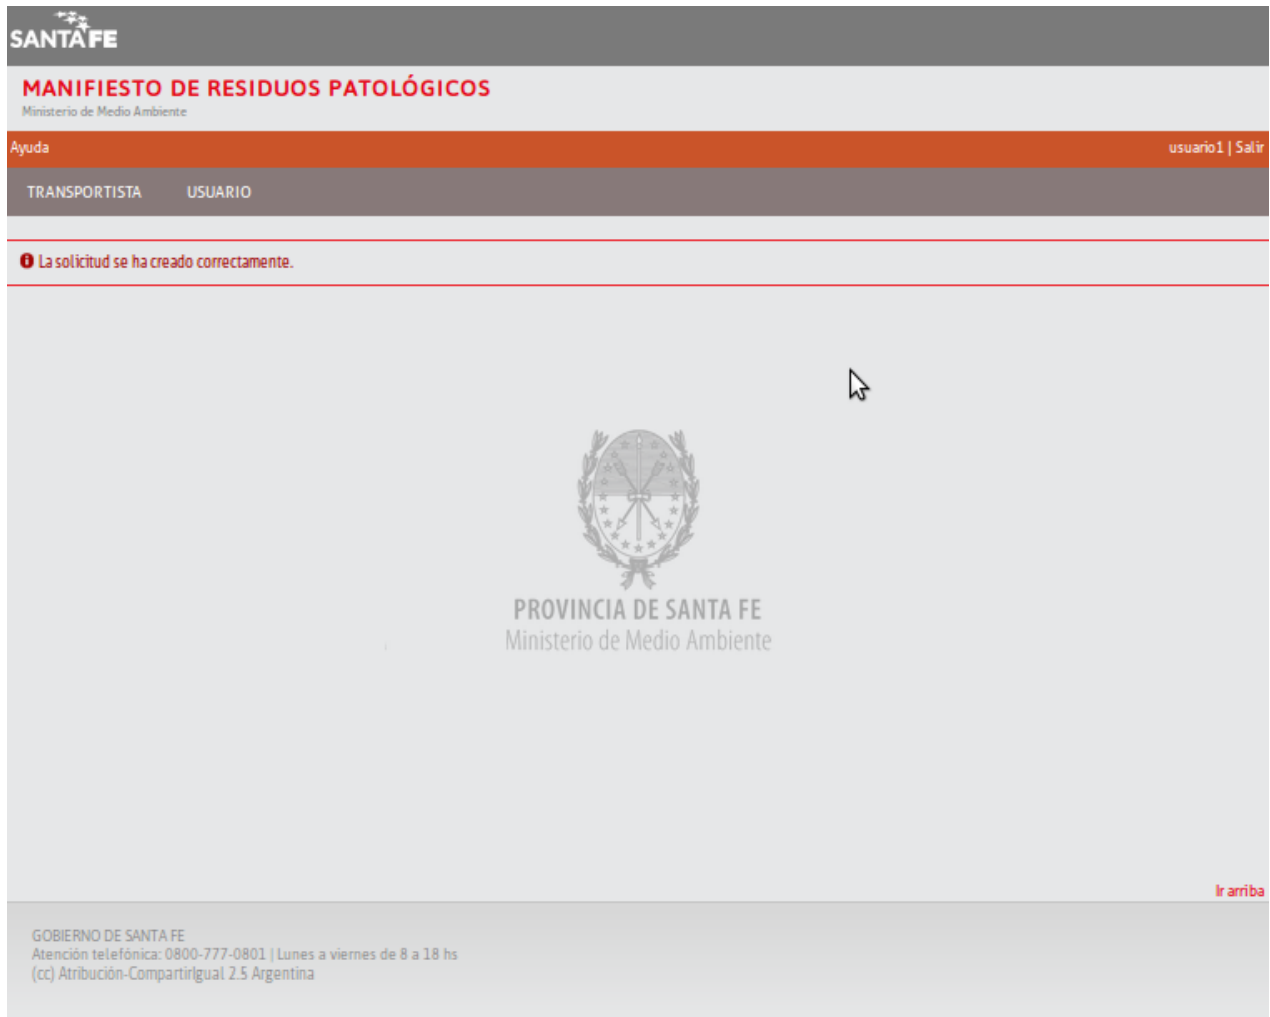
SANTA FE

MANIFIESTO DE RESIDUOS PATOLÓGICOS
Ministerio de Medio Ambiente

Ayuda

usuario1 | Salir

TRANSPORTISTA USUARIO

La solicitud se ha creado correctamente.

PROVINCIA DE SANTA FE
Ministerio de Medio Ambiente

Ir arriba

GOBIERNO DE SANTA FE
Atención telefónica: 0800-777-0801 | Lunes a viernes de 8 a 18 hs
(cc) Atribución-CompartirIgual 2.5 Argentina